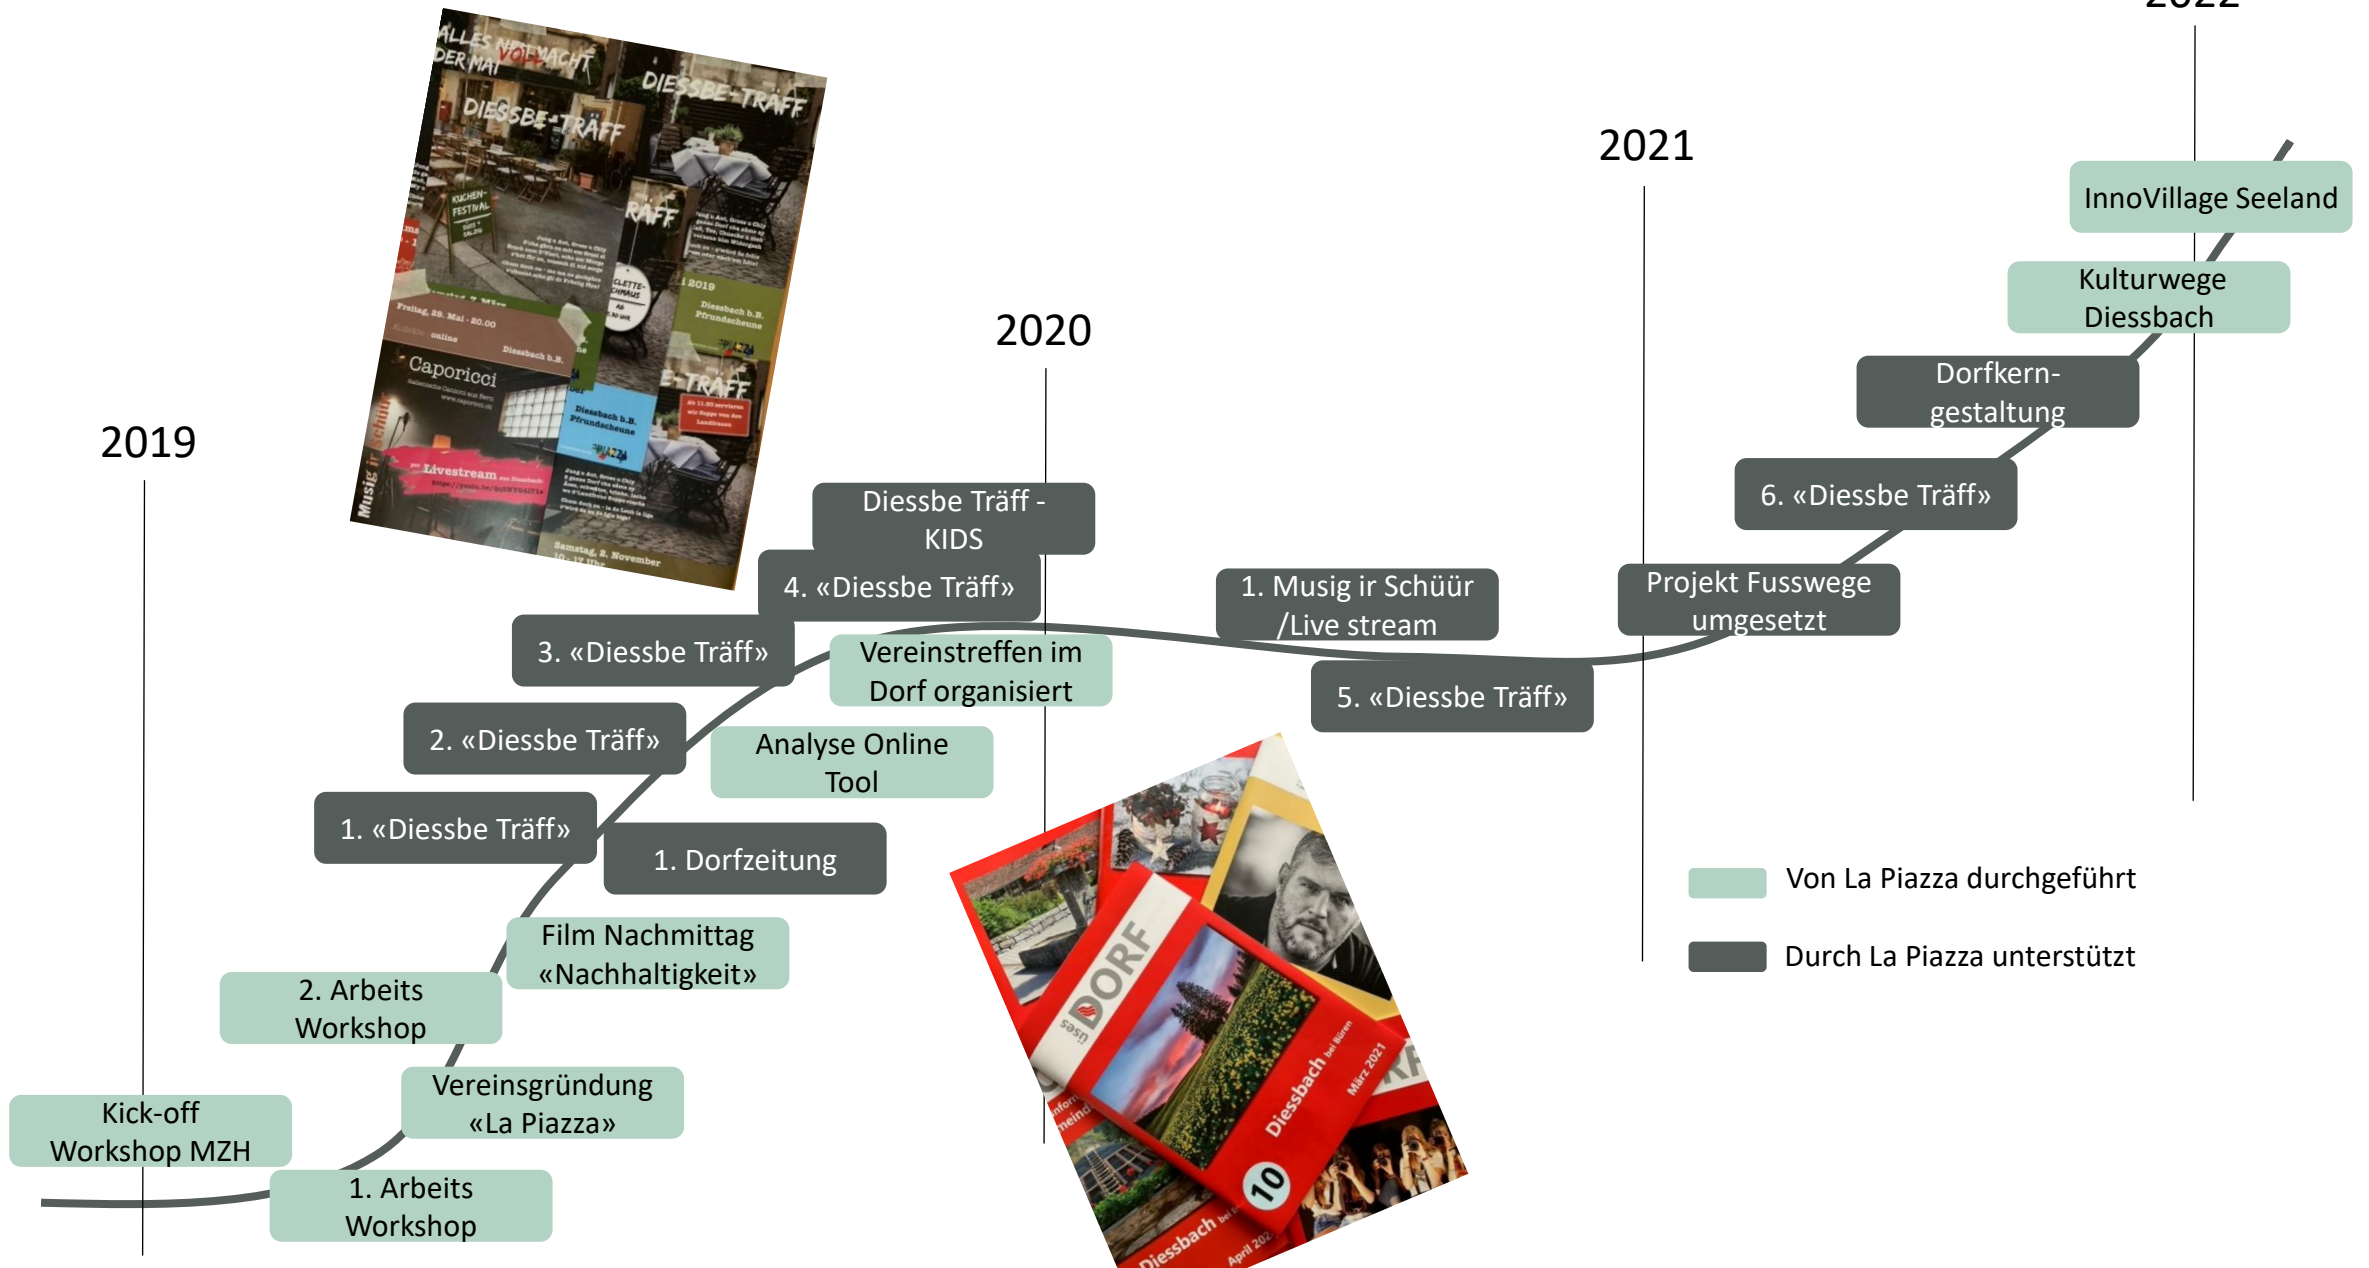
2019

2020

2021

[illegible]

Kick-off Workshop MZH

1. Arbeits Workshop

Vereinsgründung «La Piazza»

2. Arbeits Workshop

Film Nachmittag «Nachhaltigkeit»

1. «Diessbe Träff»

1. Dorfzeitung

2. «Diessbe Träff»

Analyse Online Tool

3. «Diessbe Träff»

Vereinstreffen im Dorf organisiert

4. «Diessbe Träff»

Diessbe Träff - KIDS

1. Musig ir Schüür /Live stream

5. «Diessbe Träff»

Projekt Fusswege umgesetzt

6. «Diessbe Träff»

Dorfkern-gestaltung

Kulturwege Diessbach

InnoVillage Seeland

Von La Piazza durchgeführt

Durch La Piazza unterstützt

ALLES NEU MACHT DER MAI

DIESSBE-TRÄFF

DIESSBE-TRÄFF

DIESSBE-TRÄFF

KUCHEN-FESTIVAL

TRÄFF

2019

Diessbach b.B. Pfrundscheune

Freitag, 29. Mai · 20.00

online

Diessbach b.B.

Caporicci

Musig ir Schüür

Livestream

E-TRÄFF

Diessbach b.B. Pfrundscheune

Samstag, 2. November

DORF

üses

Diessbach bei Büren

März 2021

10

Diessbach

April 202